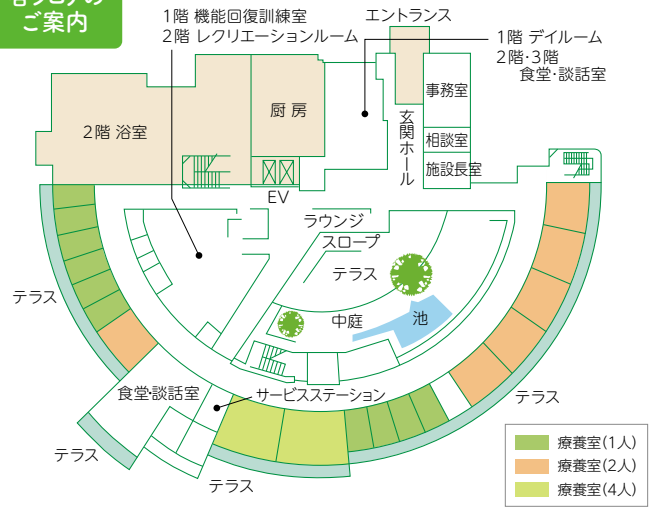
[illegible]
ご案内

1階 機能回復訓練室
2階 レクリエーションルーム

エントランス

1階 デイルーム
2階･3階
食堂･談話室

2階 浴室

厨房

事務室

玄関ホール

相談室

施設長室

EV

ラウンジ

スロープ

テラス

テラス

中庭

池

食堂談話室

サービスステーション

テラス

テラス

テラス

療養室(1人)
療養室(2人)
療養室(4人)